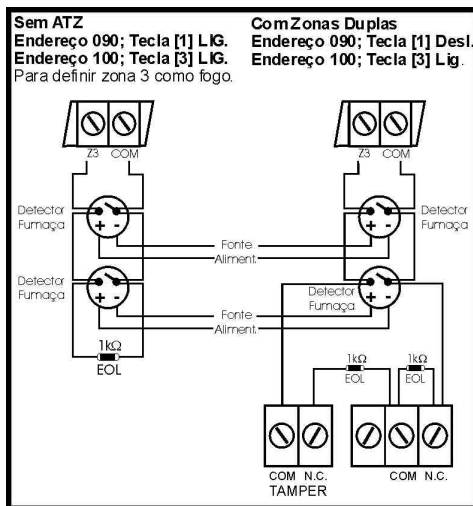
Sem ATZ
Endereço 090; Tecla [1] LIG.
Endereço 100; Tecla [3] LIG.
Para definir zona 3 como fogo.

Com Zonas Duplas
Endereço 090; Tecla [1] Desl.
Endereço 100; Tecla [3] Lig.

Z3 COM

Detector Fumaça

Detector Fumaça

1kΩ
EOL

Z3 COM

Detector Fumaça

Fonte
Aliment.

Fonte
Aliment.

Detector Fumaça

1kΩ
EOL

1kΩ
EOL

COM N.C.
TAMPER

COM N.C.